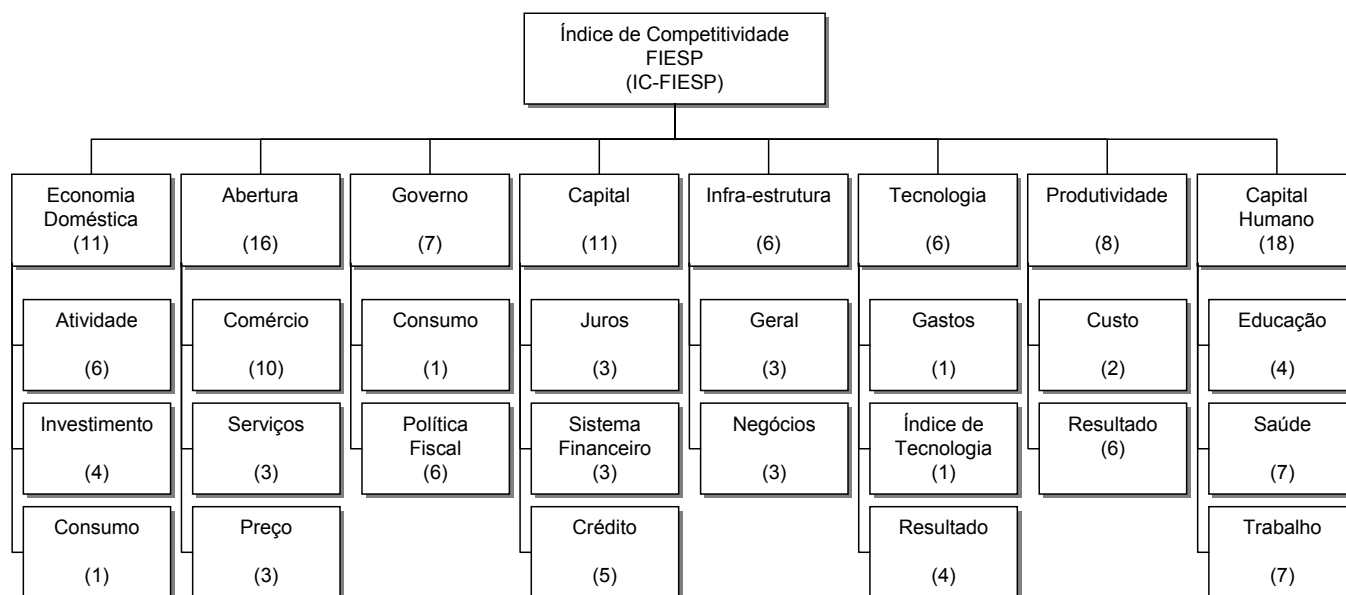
Índice de Competitividade FIESP (IC-FIESP)

Economia Doméstica (11)

Atividade (6)

Investimento (4)

Consumo (1)

Abertura (16)

Comércio (10)

Serviços (3)

Preço (3)

Governo (7)

Consumo (1)

Política Fiscal (6)

Capital (11)

Juros (3)

Sistema Financeiro (3)

Crédito (5)

Infra-estrutura (6)

Geral (3)

Negócios (3)

Tecnologia (6)

Gastos (1)

Índice de Tecnologia (1)

Resultado (4)

Produtividade (8)

Custo (2)

Resultado (6)

Capital Humano (18)

Educação (4)

Saúde (7)

Trabalho (7)